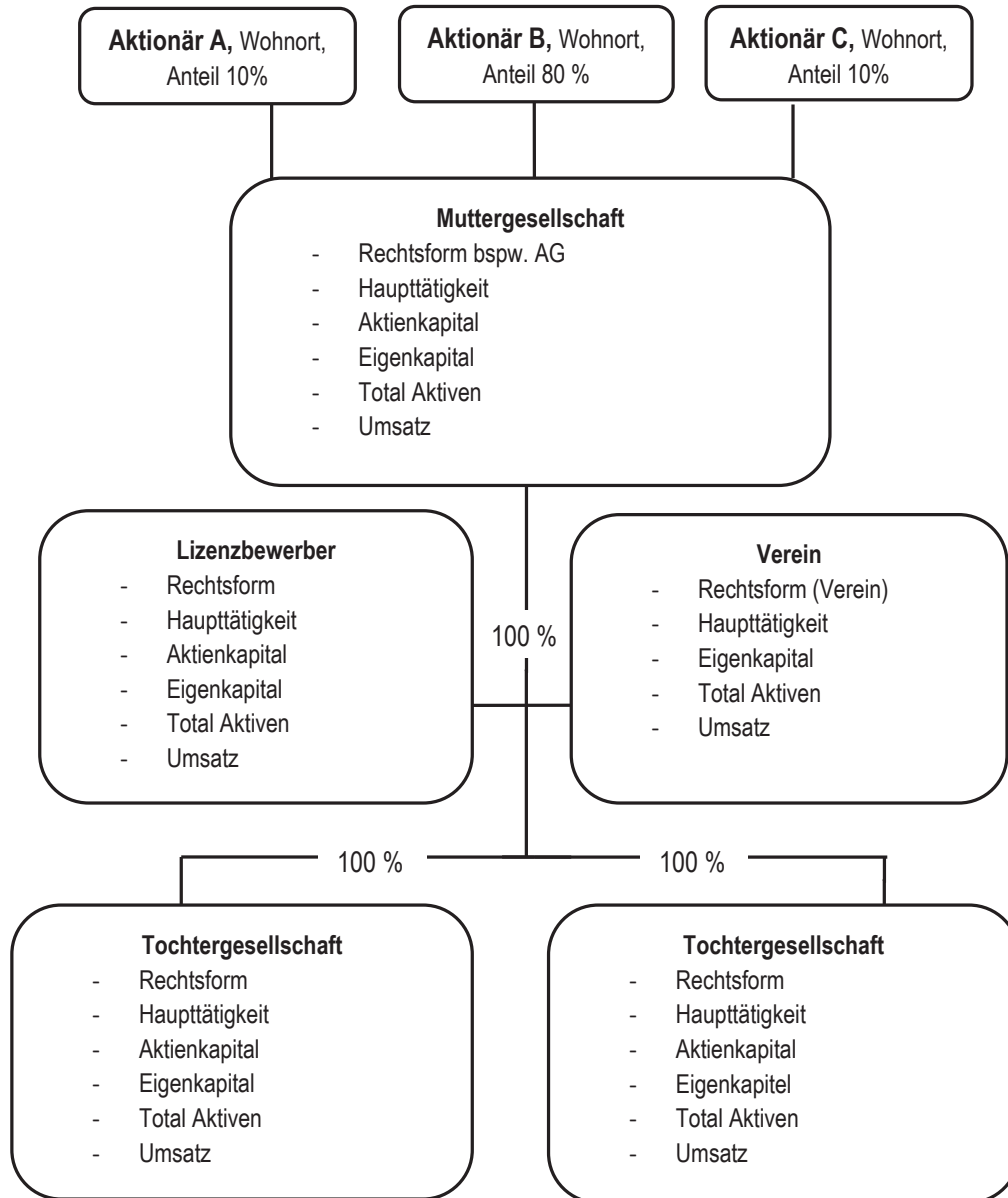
**Aktionär A,** Wohnort, Anteil 10%

**Aktionär B,** Wohnort, Anteil 80 %

**Aktionär C,** Wohnort, Anteil 10%

**Muttergesellschaft**
- Rechtsform bspw. AG
- Haupttätigkeit
- Aktienkapital
- Eigenkapital
- Total Aktiven
- Umsatz

**Lizenzbewerber**
- Rechtsform
- Haupttätigkeit
- Aktienkapital
- Eigenkapital
- Total Aktiven
- Umsatz

100 %

**Verein**
- Rechtsform (Verein)
- Haupttätigkeit
- Eigenkapital
- Total Aktiven
- Umsatz

100 %

100 %

**Tochtergesellschaft**
- Rechtsform
- Haupttätigkeit
- Aktienkapital
- Eigenkapital
- Total Aktiven
- Umsatz

**Tochtergesellschaft**
- Rechtsform
- Haupttätigkeit
- Aktienkapital
- Eigenkapitel
- Total Aktiven
- Umsatz